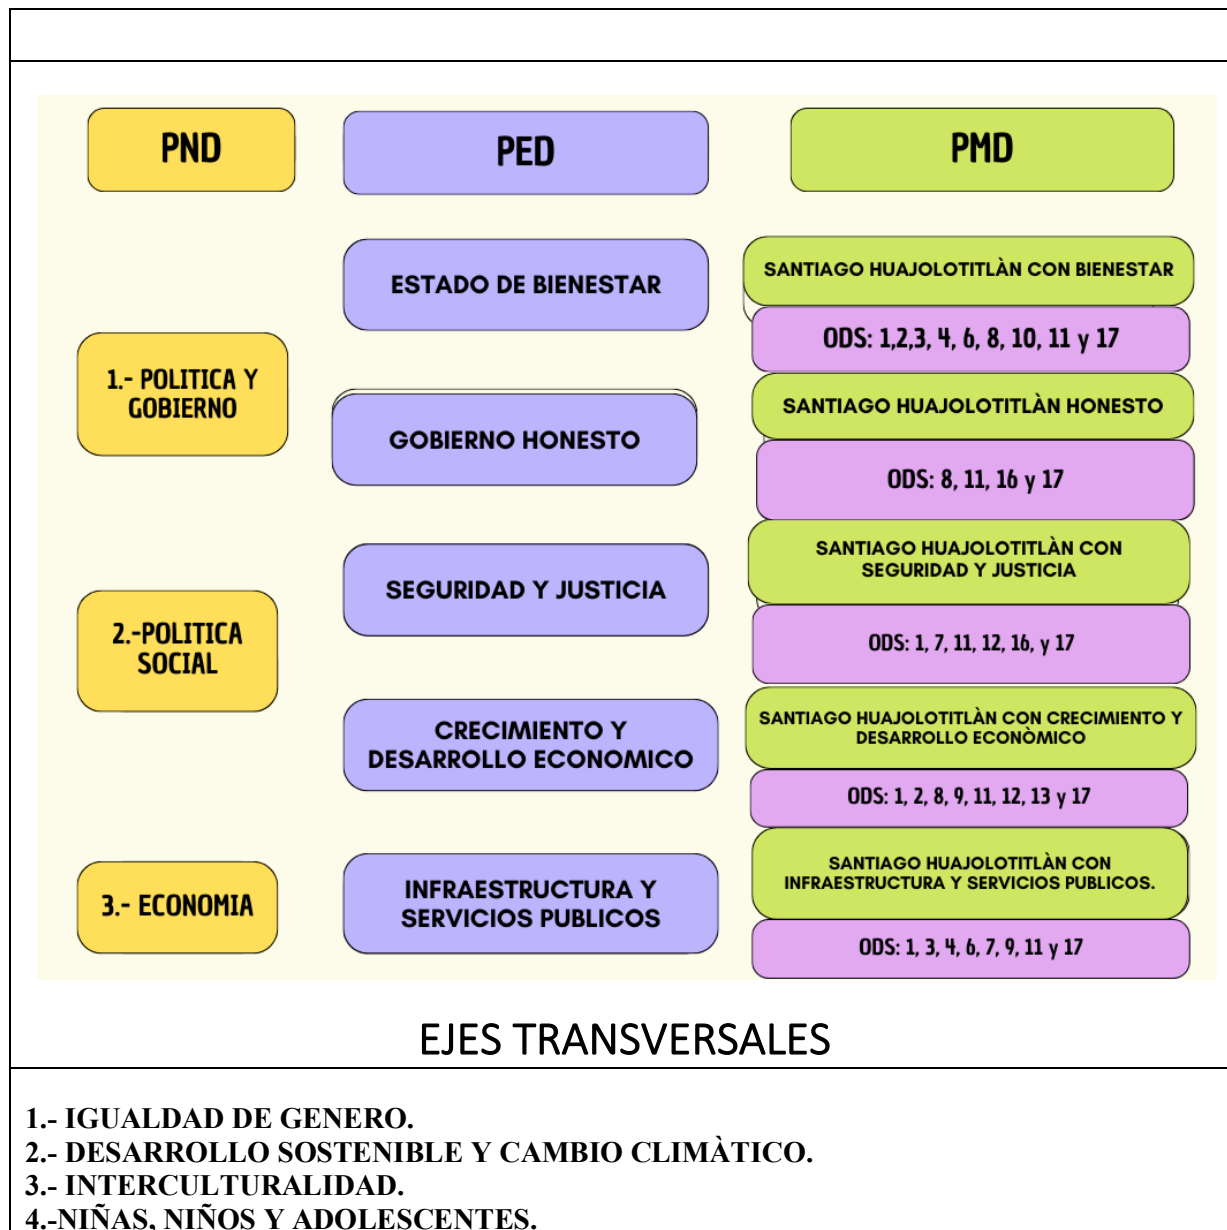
PND

PED

PMD

ESTADO DE BIENESTAR

SANTIAGO HUAJOLOTITLÀN CON BIENESTAR

ODS: 1,2,3, 4, 6, 8, 10, 11 y 17

1.- POLITICA Y GOBIERNO

GOBIERNO HONESTO

SANTIAGO HUAJOLOTITLÀN HONESTO

ODS: 8, 11, 16 y 17

SEGURIDAD Y JUSTICIA

SANTIAGO HUAJOLOTITLÀN CON SEGURIDAD Y JUSTICIA

2.-POLITICA SOCIAL

ODS: 1, 7, 11, 12, 16, y 17

CRECIMIENTO Y DESARROLLO ECONOMICO

SANTIAGO HUAJOLOTITLÀN CON CRECIMIENTO Y DESARROLLO ECONÒMICO

ODS: 1, 2, 8, 9, 11, 12, 13 y 17

3.- ECONOMIA

INFRAESTRUCTURA Y SERVICIOS PUBLICOS

SANTIAGO HUAJOLOTITLÀN CON INFRAESTRUCTURA Y SERVICIOS PUBLICOS.

ODS: 1, 3, 4, 6, 7, 9, 11 y 17

EJES TRANSVERSALES

1.- IGUALDAD DE GENERO.
2.- DESARROLLO SOSTENIBLE Y CAMBIO CLIMÀTICO.
3.- INTERCULTURALIDAD.
4.-NIÑAS, NIÑOS Y ADOLESCENTES.